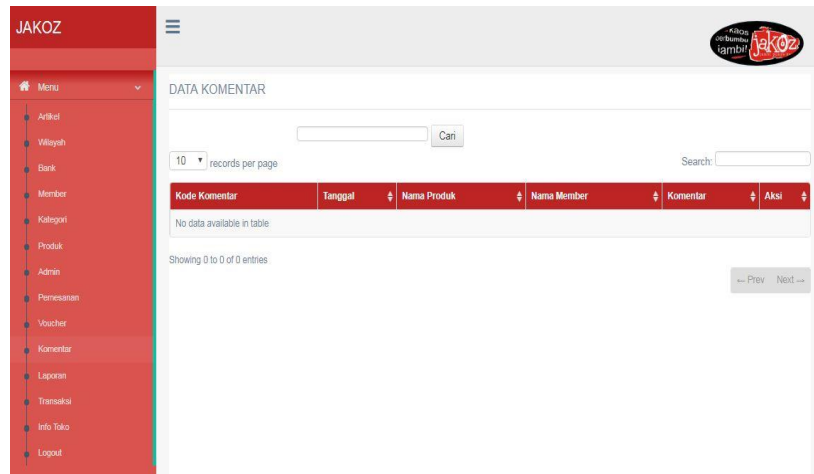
JAKOZ

Menu

Artikel
Wilayah
Bank
Member
Kategori
Produk
Admin
Pemesanan
Voucher
Komentar
Laporan
Transaksi
Info Toko
Logout

Kilos berbumbu Jambi JaKoz

DATA KOMENTAR

Cari

10 records per page

Search:

| Kode Komentar | Tanggal | Nama Produk | Nama Member | Komentar | Aksi |
|---|---|---|---|---|---|
| No data available in table | | | | | |

Showing 0 to 0 of 0 entries

← Prev Next →